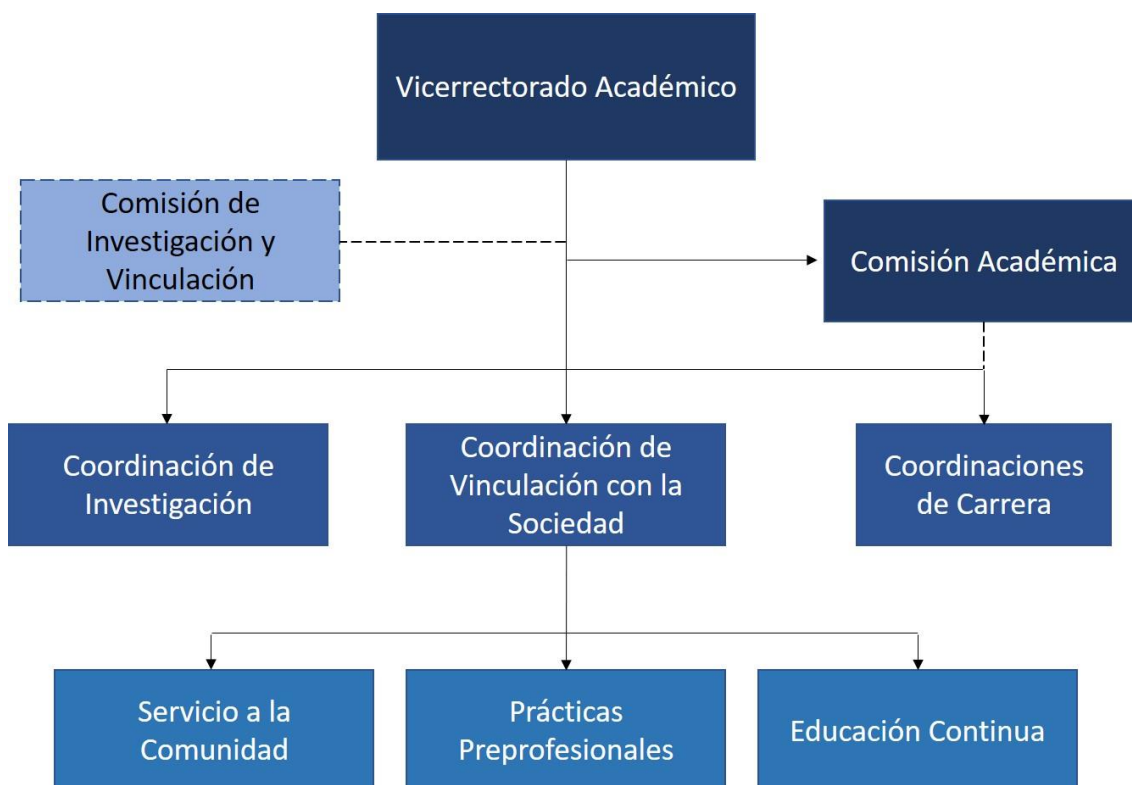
Vicerrectorado Académico

Comisión de Investigación y Vinculación

Comisión Académica

Coordinación de Investigación

Coordinación de Vinculación con la Sociedad

Coordinaciones de Carrera

Servicio a la Comunidad

Prácticas Preprofesionales

Educación Continua